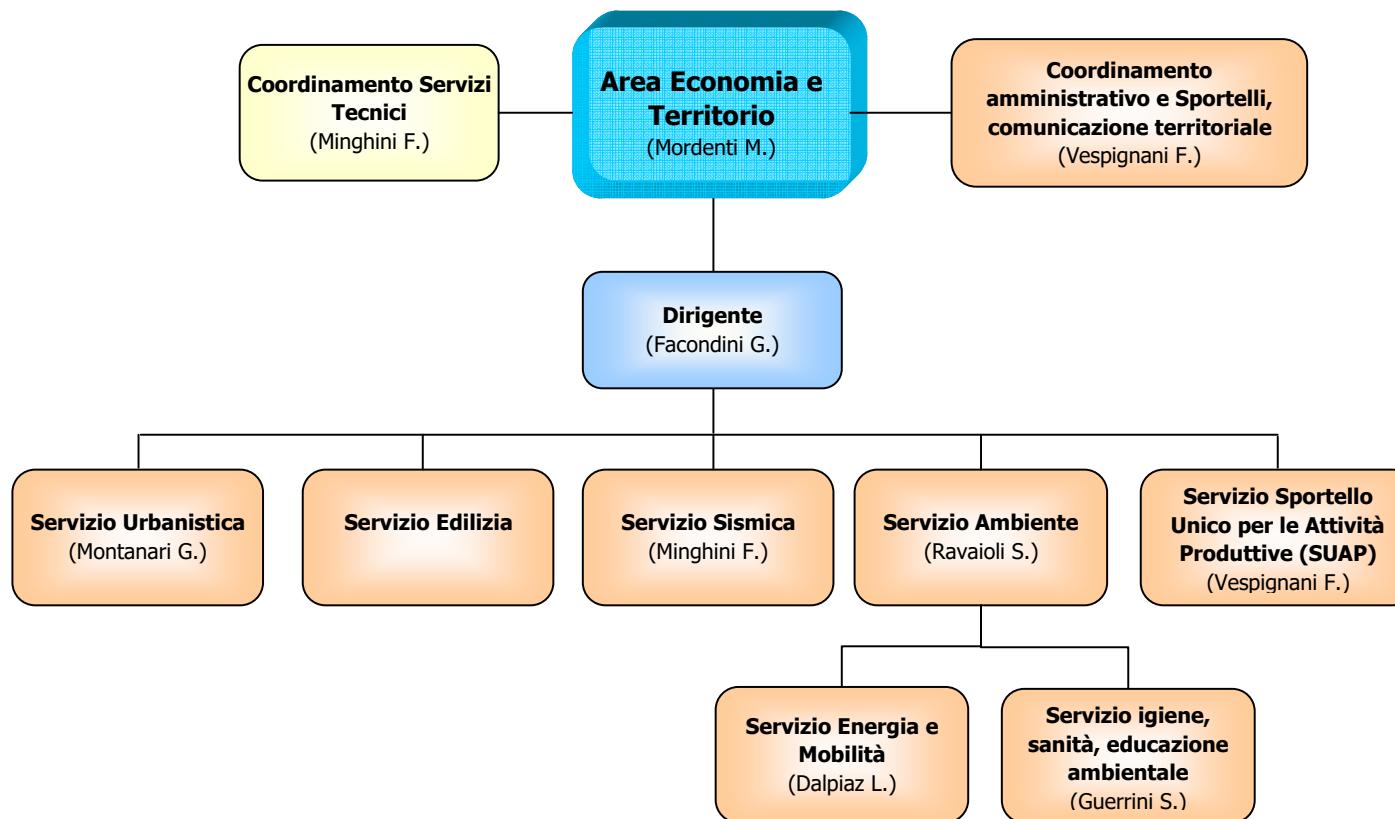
Coordinamento Servizi Tecnici
(Minghini F.)

Area Economia e Territorio
(Mordenti M.)

Coordinamento amministrativo e Sportelli, comunicazione territoriale
(Vespignani F.)

Dirigente
(Facondini G.)

Servizio Urbanistica
(Montanari G.)

Servizio Edilizia

Servizio Sismica
(Minghini F.)

Servizio Ambiente
(Ravaioli S.)

Servizio Sportello Unico per le Attività Produttive (SUAP)
(Vespignani F.)

Servizio Energia e Mobilità
(Dalpiaz L.)

Servizio igiene, sanità, educazione ambientale
(Guerrini S.)